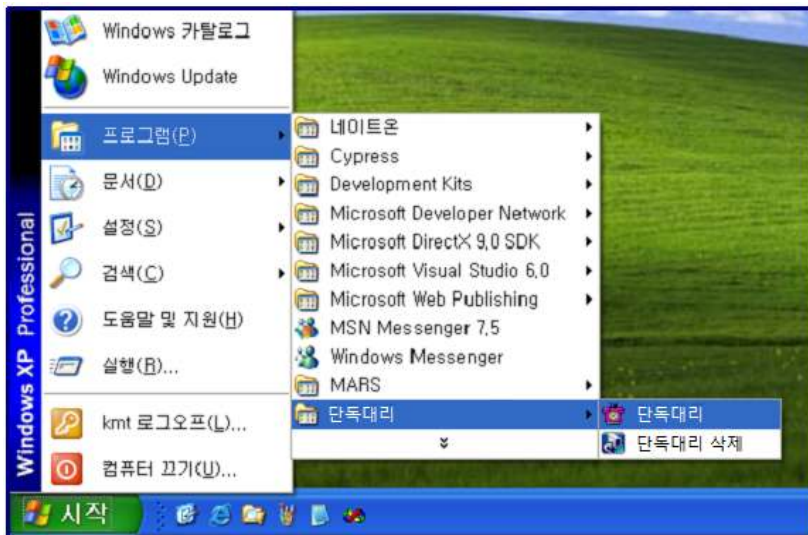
Windows XP Professional

Windows 카탈로그
Windows Update
프로그램(P)
문서(D)
설정(S)
검색(C)
도움말 및 지원(H)
실행(R)...
kmt 로그오프(L)...
컴퓨터 끄기(U)...

네이트온
Cypress
Development Kits
Microsoft Developer Network
Microsoft DirectX 9.0 SDK
Microsoft Visual Studio 6.0
Microsoft Web Publishing
MSN Messenger 7.5
Windows Messenger
MARS
단독대리

단독대리
단독대리 삭제

시작